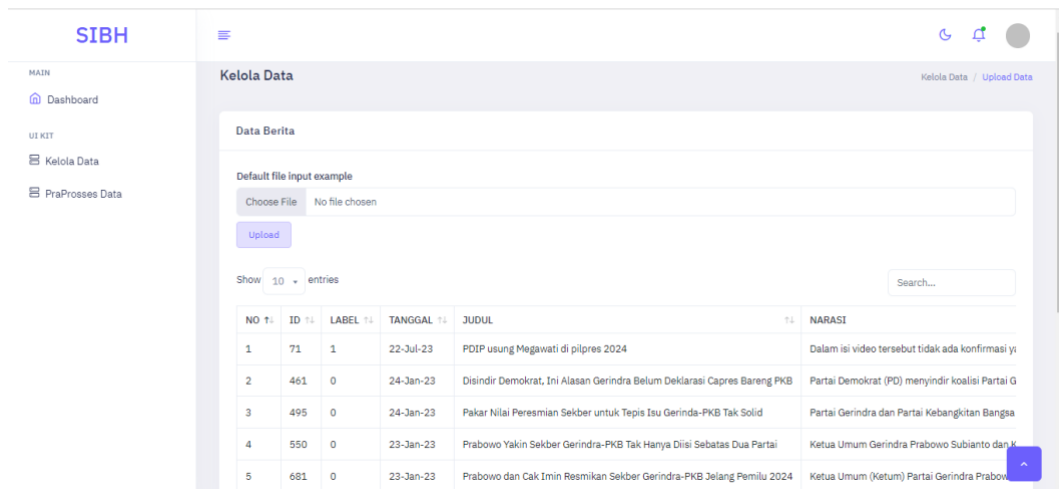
SIBH

MAIN

Dashboard

UI KIT

Kelola Data

PraProsses Data

Kelola Data

Kelola Data / Upload Data

Data Berita

Default file input example

Choose File No file chosen

Upload

Show 10 entries

Search...

| NO | ID | LABEL | TANGGAL | JUDUL | NARASI |
|---|---|---|---|---|---|
| 1 | 71 | 1 | 22-Jul-23 | PDIP usung Megawati di pilpres 2024 | Dalam isi video tersebut tidak ada konfirmasi y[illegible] |
| 2 | 461 | 0 | 24-Jan-23 | Disindir Demokrat, Ini Alasan Gerindra Belum Deklarasi Capres Bareng PKB | Partai Demokrat (PD) menyindir koalisi Partai G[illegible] |
| 3 | 495 | 0 | 24-Jan-23 | Pakar Nilai Peresmian Sekber untuk Tepis Isu Gerindra-PKB Tak Solid | Partai Gerindra dan Partai Kebangkitan Bangsa |
| 4 | 550 | 0 | 23-Jan-23 | Prabowo Yakin Sekber Gerindra-PKB Tak Hanya Diisi Sebatas Dua Partai | Ketua Umum Gerindra Prabowo Subianto dan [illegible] |
| 5 | 681 | 0 | 23-Jan-23 | Prabowo dan Cak Imin Resmikan Sekber Gerindra-PKB Jelang Pemilu 2024 | Ketua Umum (Ketum) Partai Gerindra Prabow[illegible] |